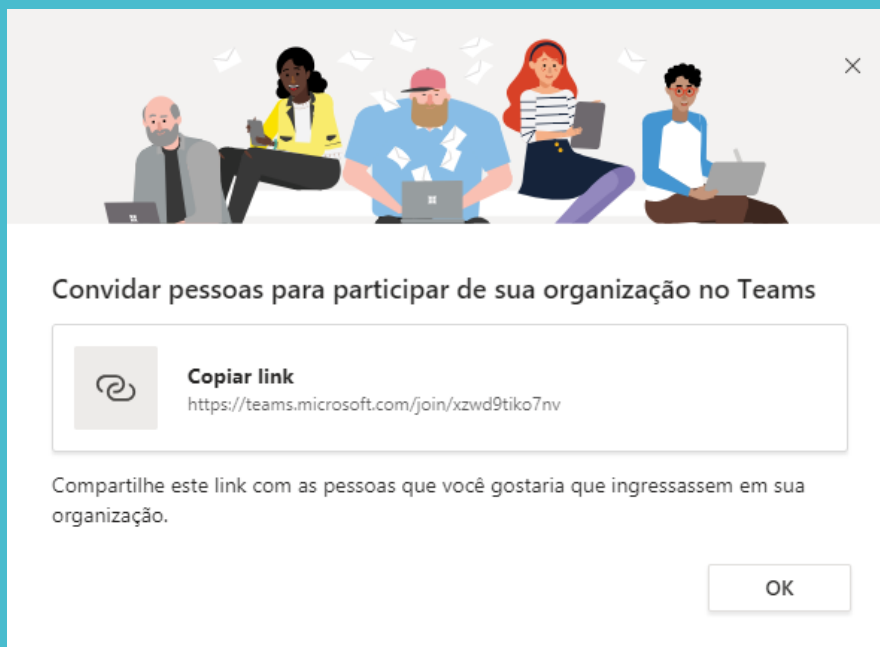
×

Convidar pessoas para participar de sua organização no Teams

Copiar link
https://teams.microsoft.com/join/xzwd9tiko7nv

Compartilhe este link com as pessoas que você gostaria que ingressassem em sua organização.

OK